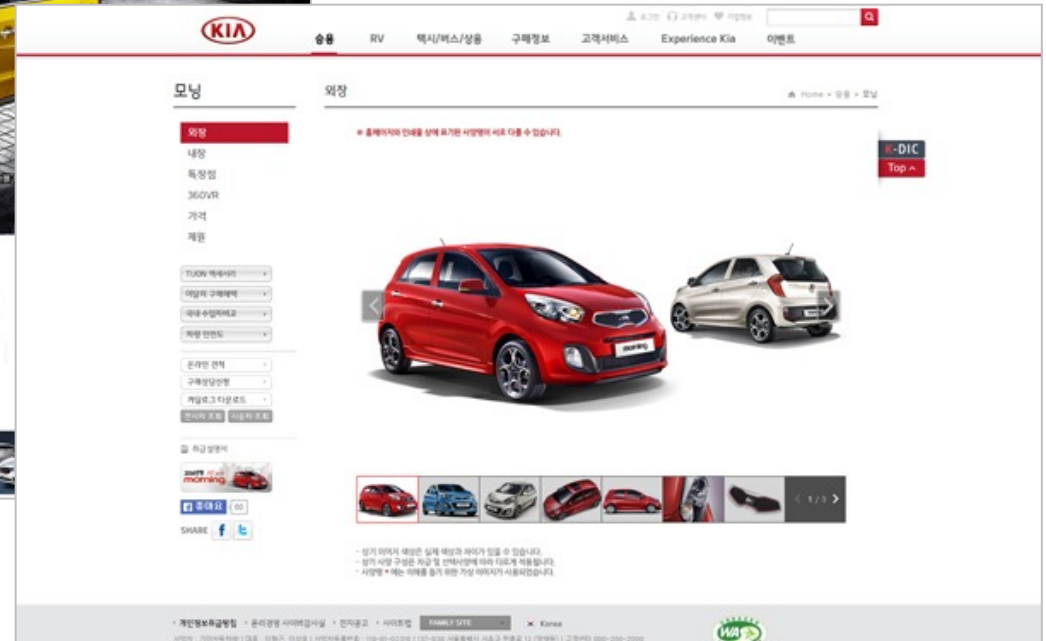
KIA

로그인 고객센터 기업정보

승용 RV 택시/버스/상용 구매정보 고객서비스 Experience Kia 이벤트

모닝

외장

Home > 승용 > 모닝

외장
내장
특장점
360VR
가격
제원

※ 홈페이지와 인쇄물 상에 표기된 사양명이 서로 다를 수 있습니다.

K-DIC
Top

TUON 액세서리
이달의 구매혜택
국내·수입차비교
차량 안전도

온라인 견적
구매상담신청
카탈로그 다운로드
전시차 조회 시승차 조회

취급설명서

morning

좋아요 80

SHARE

morning

1 / 3

- 상기 이미지 색상은 실제 색상과 차이가 있을 수 있습니다.
- 상기 사양 구성은 자급 및 선택사양에 따라 다르게 적용됩니다.
- 사양명 * 에는 이해를 돕기 위한 가상 이미지가 사용되었습니다.

개인정보처리방침 · 윤리경영 사이버감사실 · 전자공고 · 사이트맵 FAMILY SITE Korea

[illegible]

WA